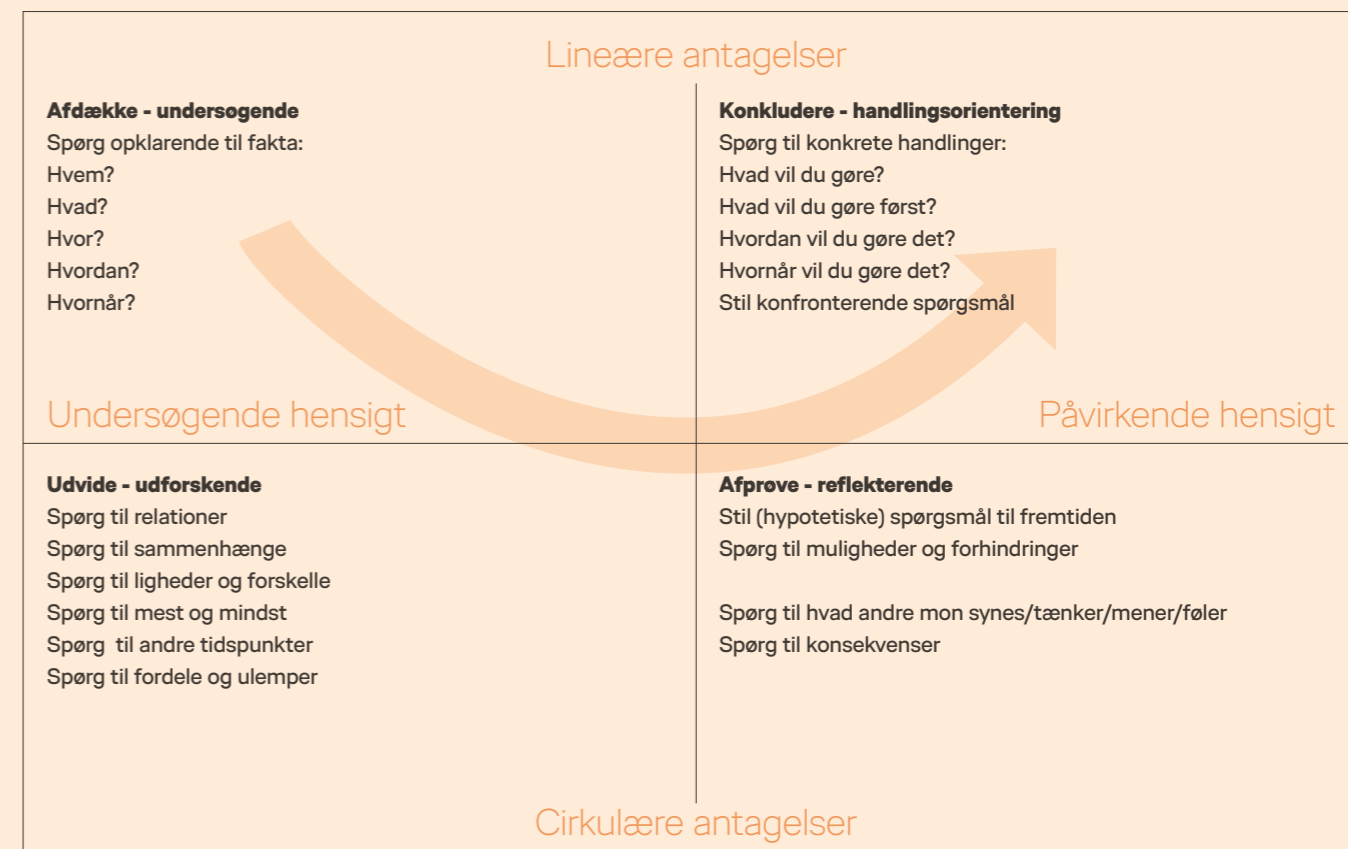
Lineære antagelser

**Afdække - undersøgende**
Spørg opklarende til fakta:
Hvem?
Hvad?
Hvor?
Hvordan?
Hvornår?

**Konkludere - handlingsorientering**
Spørg til konkrete handlinger:
Hvad vil du gøre?
Hvad vil du gøre først?
Hvordan vil du gøre det?
Hvornår vil du gøre det?
Stil konfronterende spørgsmål

Undersøgende hensigt

Påvirkende hensigt

**Udvide - udforskende**
Spørg til relationer
Spørg til sammenhænge
Spørg til ligheder og forskelle
Spørg til mest og mindst
Spørg til andre tidspunkter
Spørg til fordele og ulemper

**Afprøve - reflekterende**
Stil (hypotetiske) spørgsmål til fremtiden
Spørg til muligheder og forhindringer

Spørg til hvad andre mon synes/tænker/mener/føler
Spørg til konsekvenser

Cirkulære antagelser